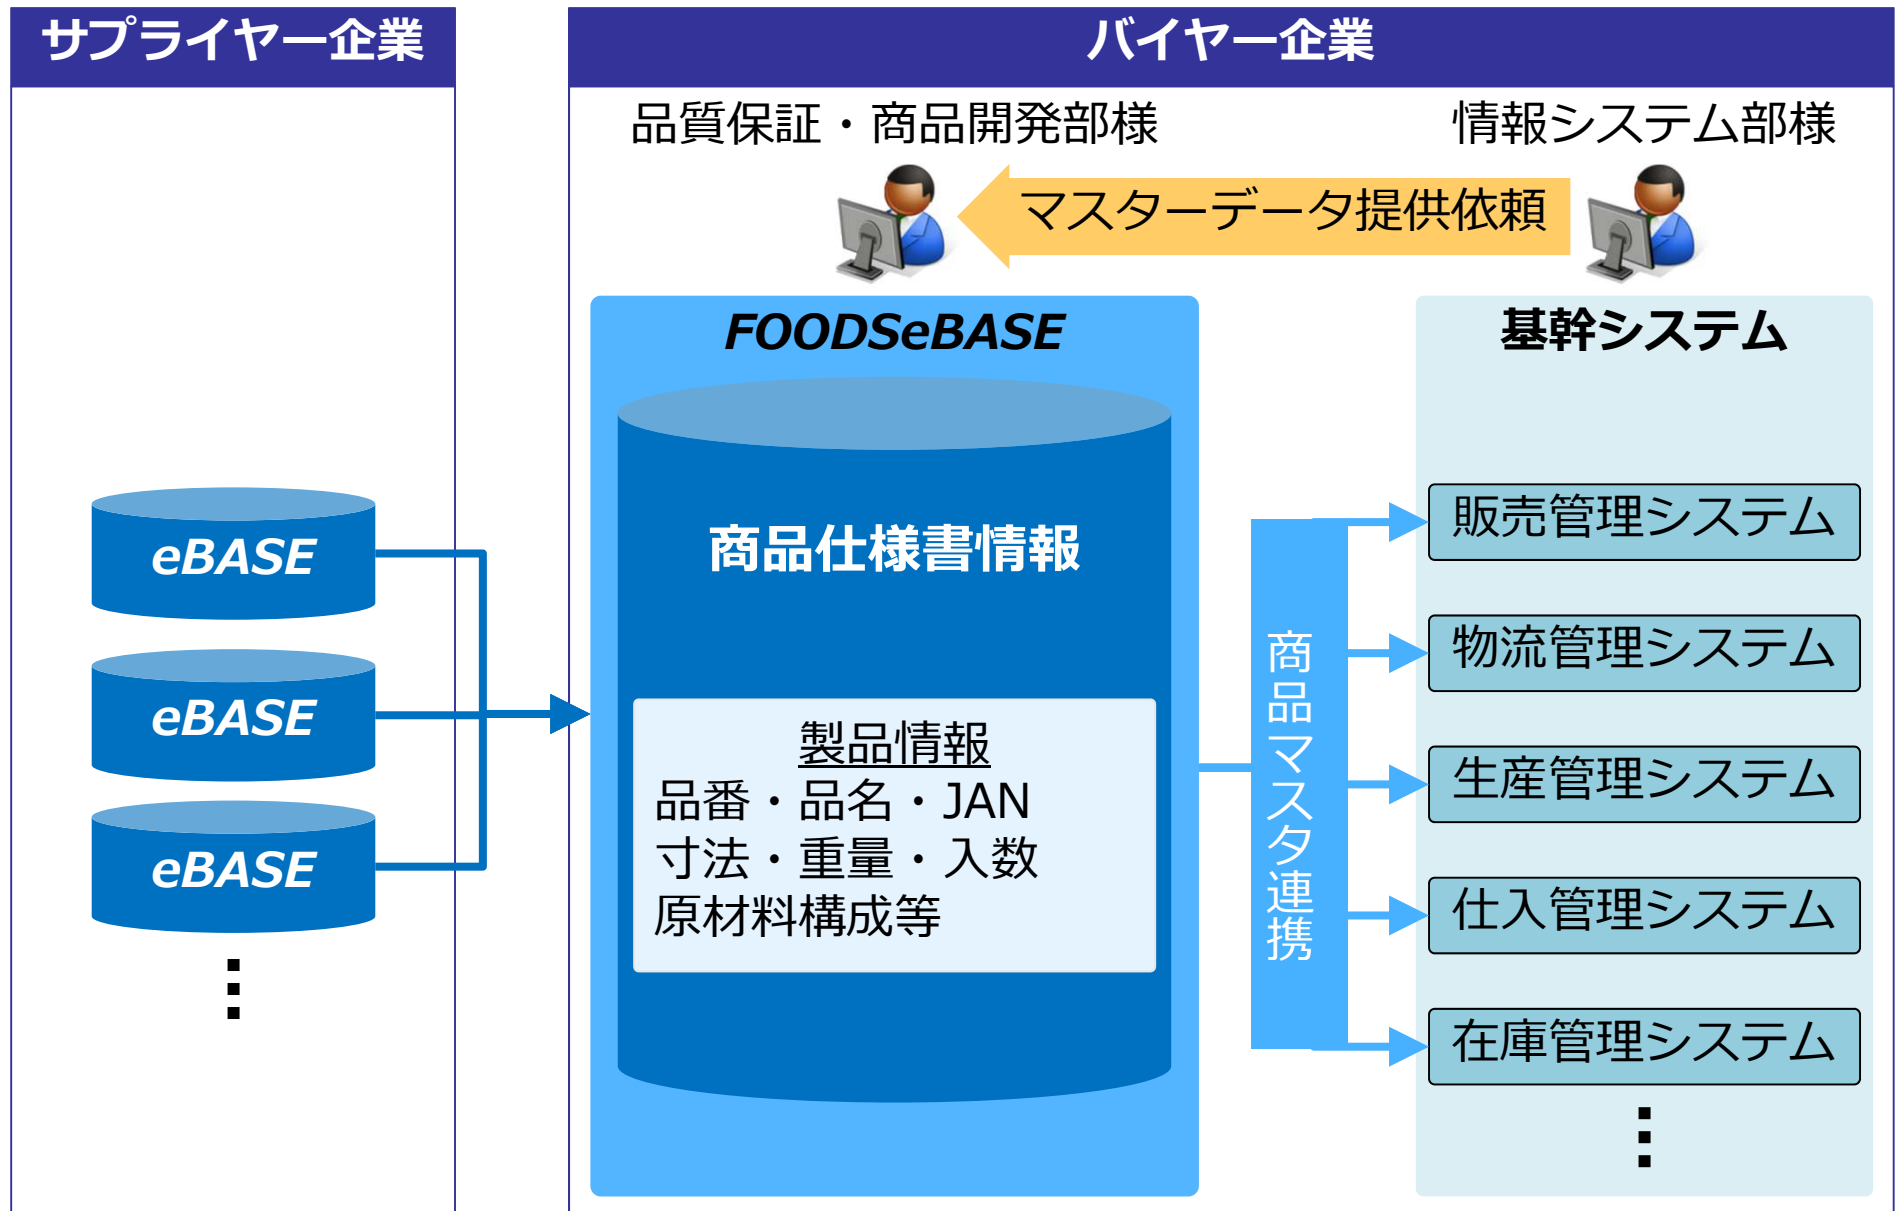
サプライヤー企業

バイヤー企業

品質保証・商品開発部様

情報システム部様

マスターデータ提供依頼

FOODSeBASE

商品仕様書情報

製品情報
品番・品名・JAN
寸法・重量・入数
原材料構成等

eBASE

eBASE

eBASE

⋮

商品マスタ連携

基幹システム

販売管理システム

物流管理システム

生産管理システム

仕入管理システム

在庫管理システム

⋮